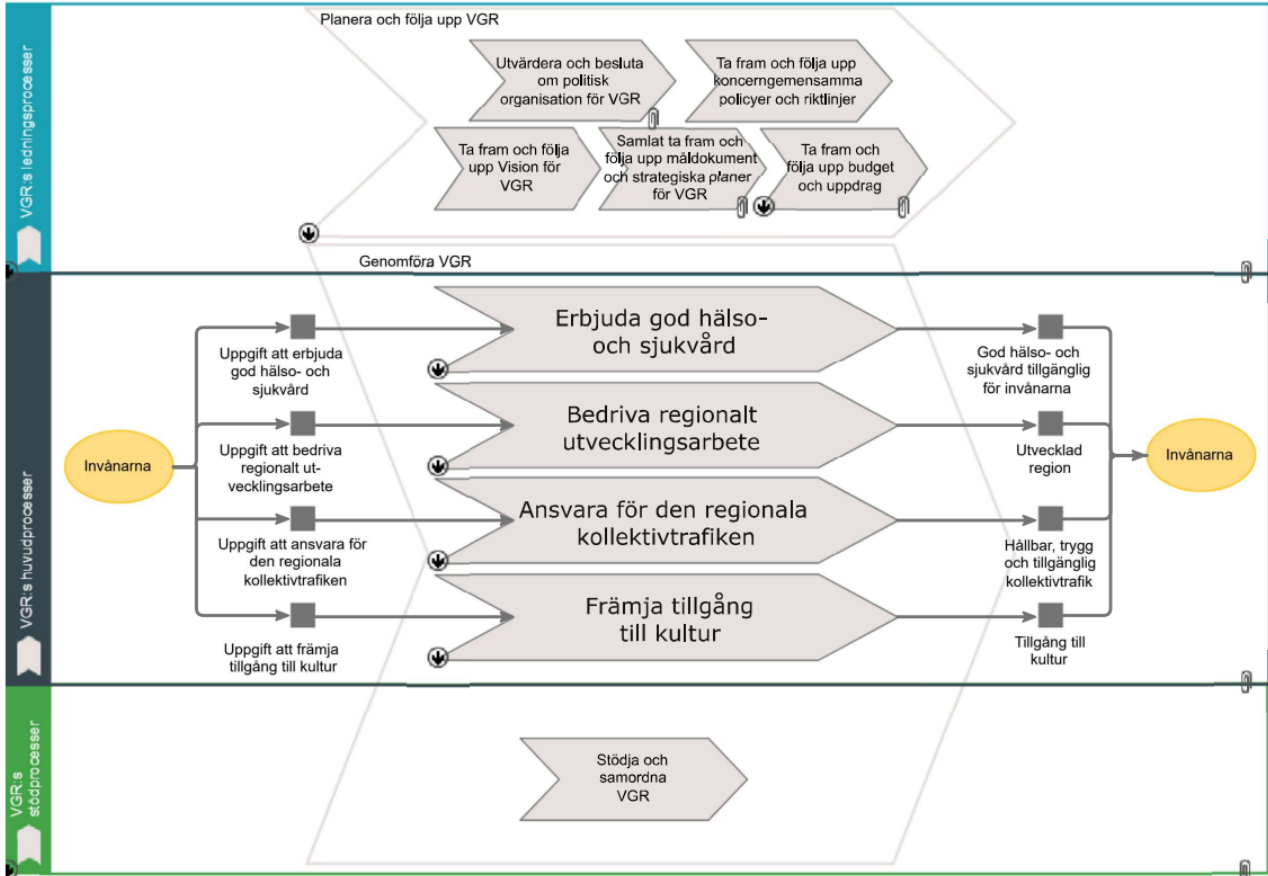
VGR:s ledningsprocesser

Planera och följa upp VGR

Utvärdera och besluta om politisk organisation för VGR

Ta fram och följa upp koncerngemensamma policyer och riktlinjer

Ta fram och följa upp Vision för VGR

Samlat ta fram och följa upp måldokument och strategiska planer för VGR

Ta fram och följa upp budget och uppdrag

VGR:s huvudprocesser

Genomföra VGR

Invånarna

Uppgift att erbjuda god hälso- och sjukvård

Uppgift att bedriva regionalt utvecklingsarbete

Uppgift att ansvara för den regionala kollektivtrafiken

Uppgift att främja tillgång till kultur

Erbjuda god hälso- och sjukvård

Bedriva regionalt utvecklingsarbete

Ansvara för den regionala kollektivtrafiken

Främja tillgång till kultur

God hälso- och sjukvård tillgänglig för invånarna

Utvecklad region

Hållbar, trygg och tillgänglig kollektivtrafik

Tillgång till kultur

Invånarna

VGR:s stödprocesser

Stödja och samordna VGR